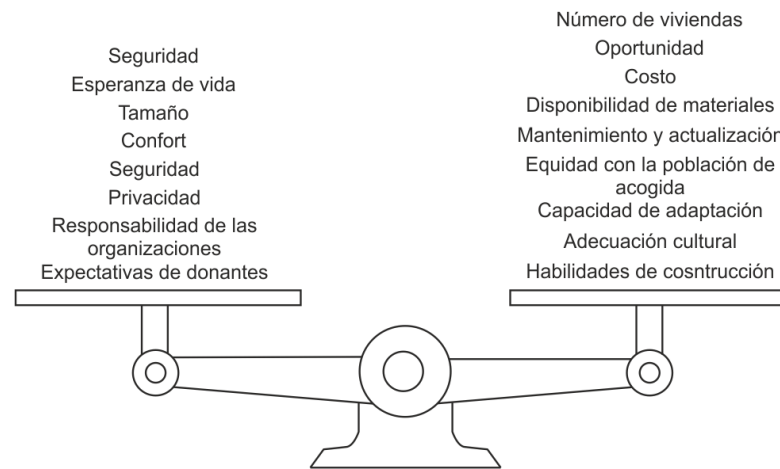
Seguridad
Esperanza de vida
Tamaño
Confort
Seguridad
Privacidad
Responsabilidad de las organizaciones
Expectativas de donantes

Número de viviendas
Oportunidad
Costo
Disponibilidad de materiales
Mantenimiento y actualización
Equidad con la población de acogida
Capacidad de adaptación
Adecuación cultural
Habilidades de cosntrucción